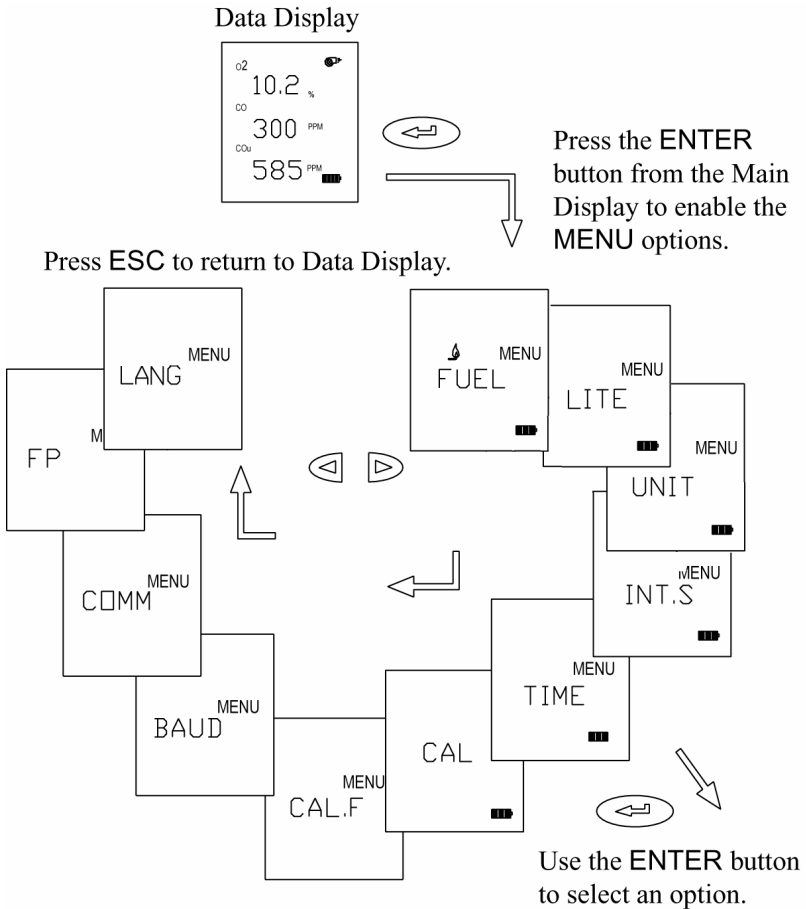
Data Display

O2
10.2 %
CO
300 PPM
COu
585 PPM

Press the ENTER button from the Main Display to enable the MENU options.

Press ESC to return to Data Display.

MENU
LANG

M
FP

MENU
FUEL

MENU
LITE

MENU
UNIT

MENU
INT.S

MENU
COMM

MENU
TIME

MENU
BAUD

CAL

MENU
CAL.F

Use the ENTER button to select an option.